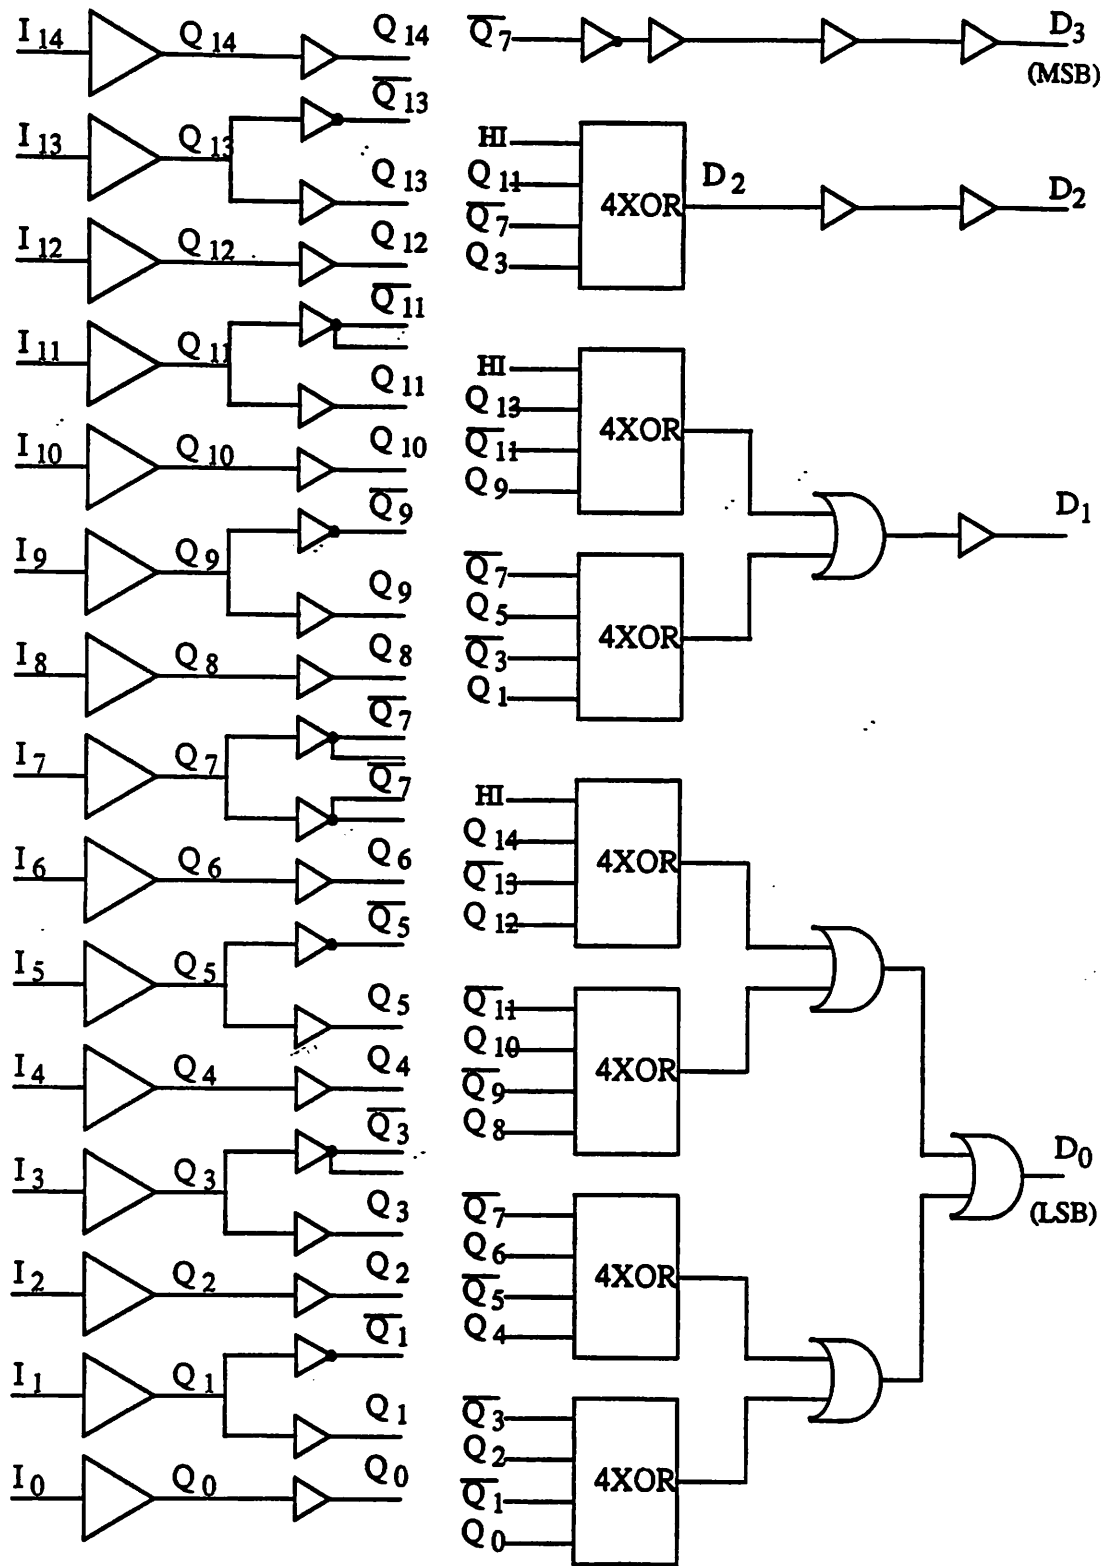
$I_{14}$ $Q_{14}$ $Q_{14}$
$\overline{Q_{13}}$
$I_{13}$ $Q_{13}$ $Q_{13}$
$I_{12}$ $Q_{12}$ $Q_{12}$
$\overline{Q_{11}}$
$I_{11}$ $Q_{11}$ $Q_{11}$
$I_{10}$ $Q_{10}$ $Q_{10}$
$\overline{Q_9}$
$I_9$ $Q_9$ $Q_9$
$I_8$ $Q_8$ $Q_8$
$\overline{Q_7}$
$I_7$ $Q_7$ $\overline{Q_7}$
$I_6$ $Q_6$ $Q_6$
$\overline{Q_5}$
$I_5$ $Q_5$ $Q_5$
$I_4$ $Q_4$ $Q_4$
$\overline{Q_3}$
$I_3$ $Q_3$ $Q_3$
$I_2$ $Q_2$ $Q_2$
$\overline{Q_1}$
$I_1$ $Q_1$ $Q_1$
$I_0$ $Q_0$ $Q_0$

$\overline{Q_7}$ $D_3$ (MSB)

HI $Q_{11}$ $\overline{Q_7}$ $Q_3$ 4XOR $D_2$ $D_2$

HI $Q_{13}$ $\overline{Q_{11}}$ $Q_9$ 4XOR
$\overline{Q_7}$ $Q_5$ $\overline{Q_3}$ $Q_1$ 4XOR
$D_1$

HI $Q_{14}$ $\overline{Q_{13}}$ $Q_{12}$ 4XOR
$\overline{Q_{11}}$ $Q_{10}$ $\overline{Q_9}$ $Q_8$ 4XOR
$\overline{Q_7}$ $Q_6$ $\overline{Q_5}$ $Q_4$ 4XOR
$\overline{Q_3}$ $Q_2$ $\overline{Q_1}$ $Q_0$ 4XOR
$D_0$ (LSB)